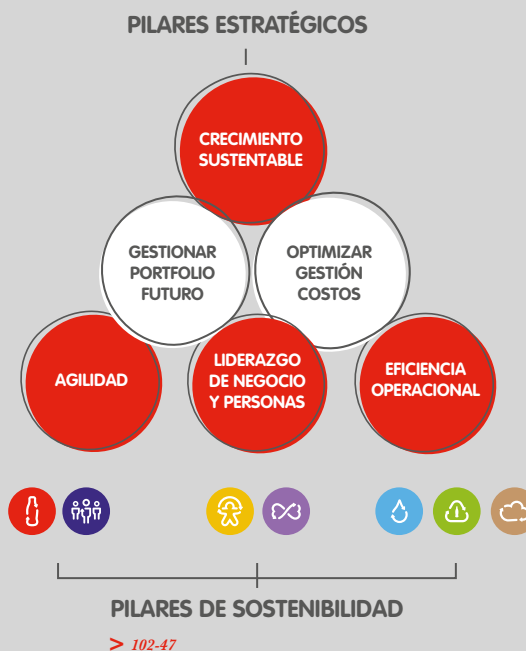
PILARES ESTRATÉGICOS

CRECIMIENTO SUSTENTABLE

GESTIONAR PORTFOLIO FUTURO

OPTIMIZAR GESTIÓN COSTOS

AGILIDAD

LIDERAZGO DE NEGOCIO Y PERSONAS

EFICIENCIA OPERACIONAL

PILARES DE SOSTENIBILIDAD

> 102-47